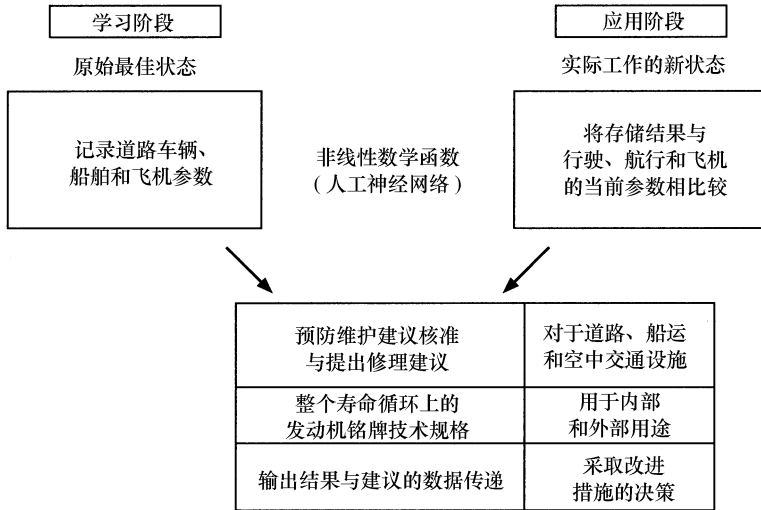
学习阶段

原始最佳状态

记录道路车辆、船舶和飞机参数

非线性数学函数
（人工神经网络）

应用阶段

实际工作的新状态

将存储结果与行驶、航行和飞机的当前参数相比较

| 预防维护建议核准与提出修理建议 | 对于道路、船运和空中交通设施 |
|---|---|
| 整个寿命循环上的发动机铭牌技术规格 | 用于内部和外部用途 |
| 输出结果与建议的数据传递 | 采取改进措施的决策 |